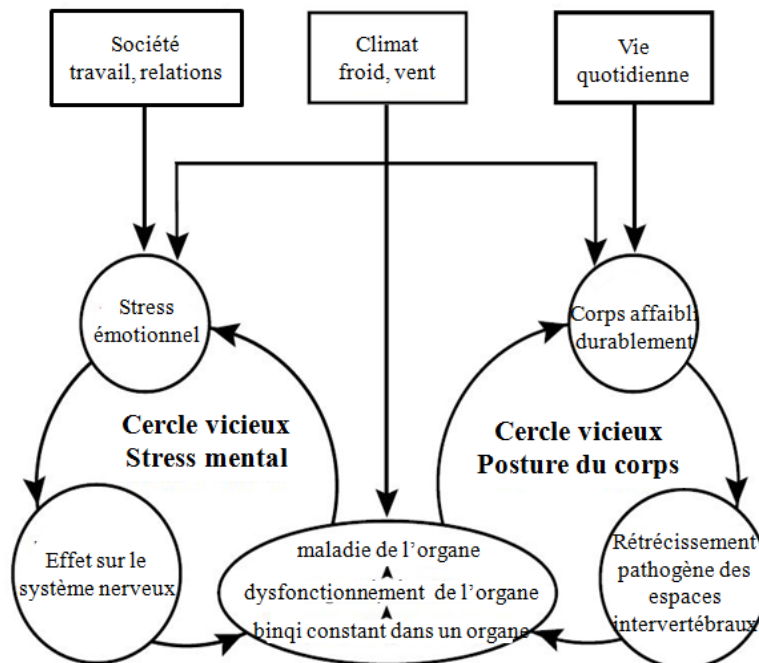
Société travail, relations

Climat froid, vent

Vie quotidienne

Stress émotionnel

Corps affaibli durablement

Cercle vicieux Stress mental

Cercle vicieux Posture du corps

Effet sur le système nerveux

maladie de l'organe
dysfonctionnement de l'organe
binqi constant dans un organe

Rétrécissement pathogène des espaces intervertébraux